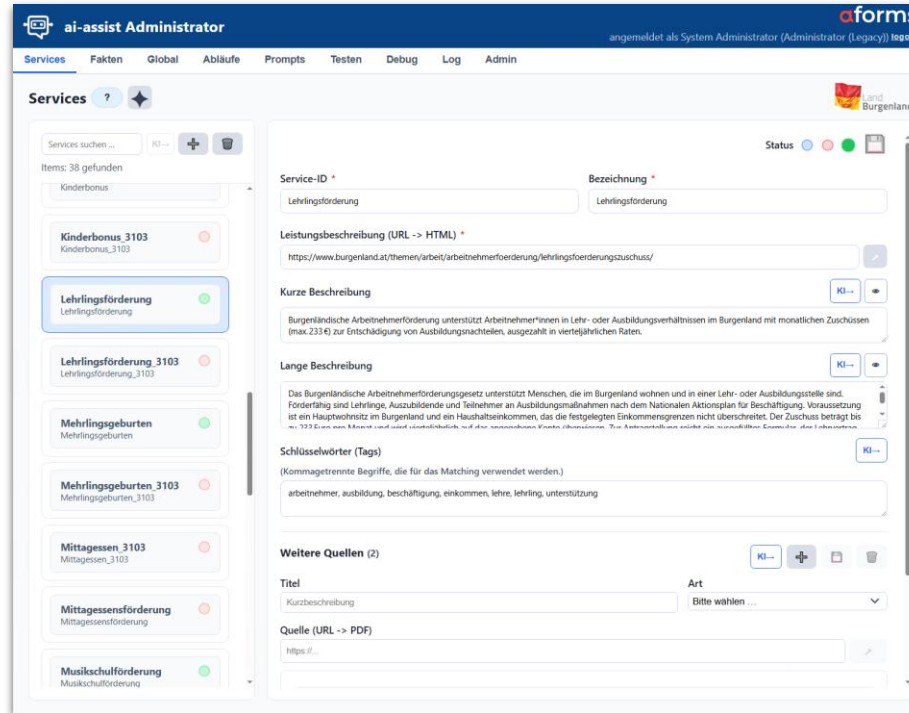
ai-assist Administrator

aforms

angemeldet als System Administrator (Administrator (Legacy)) logo

Services Fakten Global Abläufe Prompts Testen Debug Log Admin

Services ?

Land Burgenland

Services suchen ... KI→

Items: 38 gefunden

Kinderbonus

Kinderbonus_3103
Kinderbonus_3103

Lehrlingsförderung
Lehrlingsförderung

Lehrlingsförderung_3103
Lehrlingsförderung_3103

Mehrlingsgeburten
Mehrlingsgeburten

Mehrlingsgeburten_3103
Mehrlingsgeburten_3103

Mittagessen_3103
Mittagessen_3103

Mittagessensförderung
Mittagessensförderung

Musikschulförderung
Musikschulförderung

Status

Service-ID *
Lehrlingsförderung

Bezeichnung *
Lehrlingsförderung

Leistungsbeschreibung (URL -> HTML) *
https://www.burgenland.at/themen/arbeit/arbeitnehmerfoerderung/lehrlingsfoerderungszuschuss/

Kurze Beschreibung
KI→

Burgenländische Arbeitnehmerförderung unterstützt Arbeitnehmer*innen in Lehr- oder Ausbildungsverhältnissen im Burgenland mit monatlichen Zuschüssen (max.233 €) zur Entschädigung von Ausbildungsnachteilen, ausgezahlt in vierteljährlichen Raten.

Lange Beschreibung
KI→

Das Burgenländische Arbeitnehmerförderungsgesetz unterstützt Menschen, die im Burgenland wohnen und in einer Lehr- oder Ausbildungsstelle sind. Förderfähig sind Lehrlinge, Auszubildende und Teilnehmer an Ausbildungsmaßnahmen nach dem Nationalen Aktionsplan für Beschäftigung. Voraussetzung ist ein Hauptwohnsitz im Burgenland und ein Haushaltseinkommen, das die festgelegten Einkommensgrenzen nicht überschreitet. Der Zuschuss beträgt bis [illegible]

Schlüsselwörter (Tags)
KI→

(Kommagetrennte Begriffe, die für das Matching verwendet werden.)

arbeitnehmer, ausbildung, beschäftigung, einkommen, lehre, lehrling, unterstützung

Weitere Quellen (2)
KI→

Titel
Kurzbeschreibung

Art
Bitte wählen ...

Quelle (URL -> PDF)
https://...